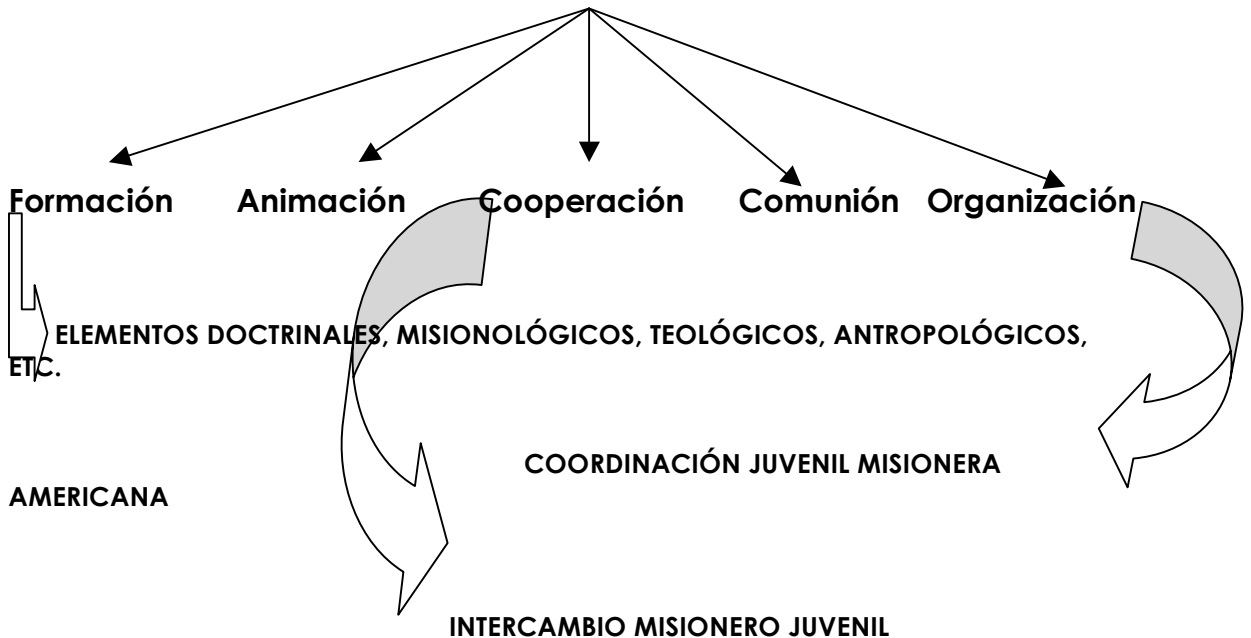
Formación Animación Cooperación Comunión Organización

ELEMENTOS DOCTRINALES, MISIONOLÓGICOS, TEOLÓGICOS, ANTROPOLÓGICOS, ETC.

COORDINACIÓN JUVENIL MISIONERA

AMERICANA

INTERCAMBIO MISIONERO JUVENIL